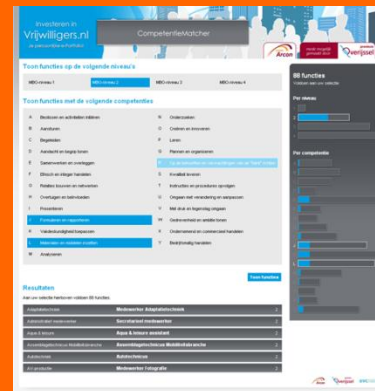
Investeren in
Vrijwilligers.nl
je persoonlijke Portfolio

CompetentieMatcher

Arcon

Overijssel

Toon functies op de volgende niveau's

MBO-niveau 1
MBO-niveau 2
MBO-niveau 3
MBO-niveau 4

Toon functies met de volgende competenties

A Beslissen en activiteiten initiëren
B Aansturen
C Begeleiden
D Aandacht en begrip tonen
E Samenwerken en overleggen
F Ethisch en integer handelen
G Relaties bouwen en netwerken
H Overtuigen en beïnvloeden
I Presenteren
J Formuleren en rapporteren
K Vakdeskundigheid toepassen
L Materialen en middelen inzetten
M Analyseren
N Onderzoeken
O Creëren en innoveren
P Leren
Q Plannen en organiseren
R Op de behoeften en verwachtingen van de "klant" richten
S Kwaliteit leveren
T Instructies en procedures opvolgen
U Omgaan met verandering en aanpassen
V Met druk en tegenslag omgaan
W Gedrevenheid en ambitie tonen
X Ondernemend en commercieel handelen
Y Bedrijfsmatig handelen

Toon functies

Resultaten
Aan uw selectie hierboven voldoen 86 functies.

Adaptatietechniek | Medewerker Adaptatietechniek
Administratie medewerker | Secretarieel medewerker
Aqua & leisure | Aqua & leisure assistant
Assemblagetechnicus Mobiliteitsbranche | Assemblagetechnicus Mobiliteitsbranche
Autotechniek | Autotechnicus
Art products | Medewerker Fotografie

86 functies
Voldoen aan uw selectie

Per niveau

Per competentie